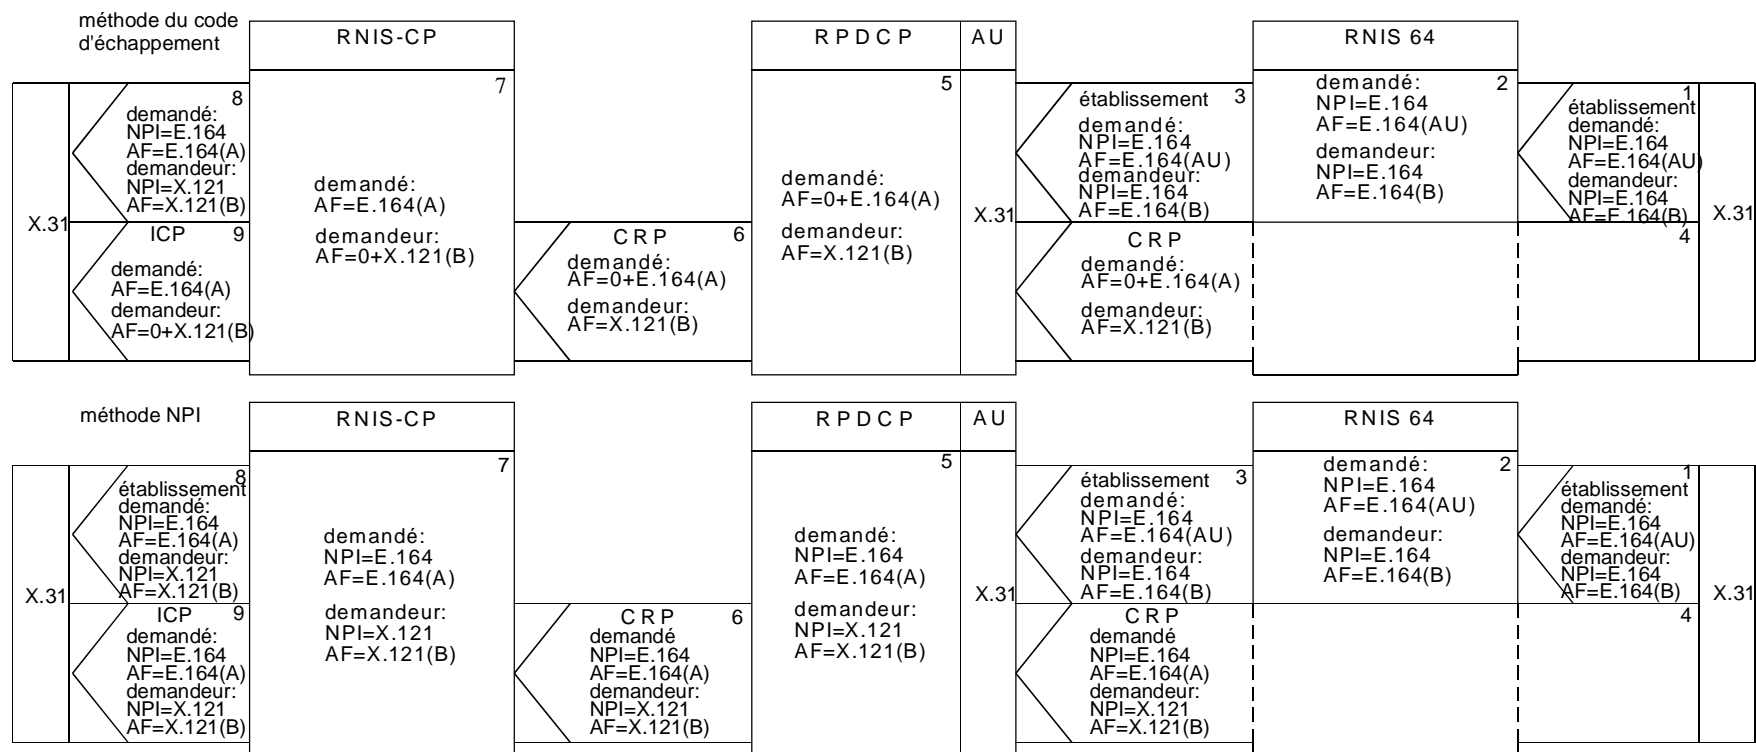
méthode du code d'échappement

RNIS-CP

RPDCP

AU

RNIS 64

X.31

8
demandé:
NPI=E.164
AF=E.164(A)
demandeur:
NPI=X.121
AF=X.121(B)

ICP 9
demandé:
AF=E.164(A)
demandeur:
AF=0+X.121(B)

7
demandé:
AF=E.164(A)
demandeur:
AF=0+X.121(B)

CRP 6
demandé:
AF=0+E.164(A)
demandeur:
AF=X.121(B)

5
demandé:
AF=0+E.164(A)
demandeur:
AF=X.121(B)

X.31

établissement 3
demandé:
NPI=E.164
AF=E.164(AU)
demandeur:
NPI=E.164
AF=E.164(B)

CRP
demandé:
AF=0+E.164(A)
demandeur:
AF=X.121(B)

demandé: 2
NPI=E.164
AF=E.164(AU)
demandeur:
NPI=E.164
AF=E.164(B)

1
établissement
demandé:
NPI=E.164
AF=E.164(AU)
demandeur:
NPI=E.164
AF=E.164(B)

4

X.31

méthode NPI

RNIS-CP

RPDCP

AU

RNIS 64

X.31

8
établissement
demandé:
NPI=E.164
AF=E.164(A)
demandeur:
NPI=X.121
AF=X.121(B)

ICP 9
demandé:
NPI=E.164
AF=E.164(A)
demandeur:
NPI=X.121
AF=X.121(B)

7
demandé:
NPI=E.164
AF=E.164(A)
demandeur:
NPI=X.121
AF=X.121(B)

CRP 6
demandé
NPI=E.164
AF=E.164(A)
demandeur:
NPI=X.121
AF=X.121(B)

5
demandé:
NPI=E.164
AF=E.164(A)
demandeur:
NPI=X.121
AF=X.121(B)

X.31

établissement 3
demandé:
NPI=E.164
AF=E.164(AU)
demandeur:
NPI=E.164
AF=E.164(B)

CRP
demandé
NPI=E.164
AF=E.164(A)
demandeur:
NPI=X.121
AF=X.121(B)

demandé: 2
NPI=E.164
AF=E.164(AU)
demandeur:
NPI=E.164
AF=E.164(B)

1
établissement
demandé:
NPI=E.164
AF=E.164(AU)
demandeur:
NPI=E.164
AF=E.164(B)

4

X.31